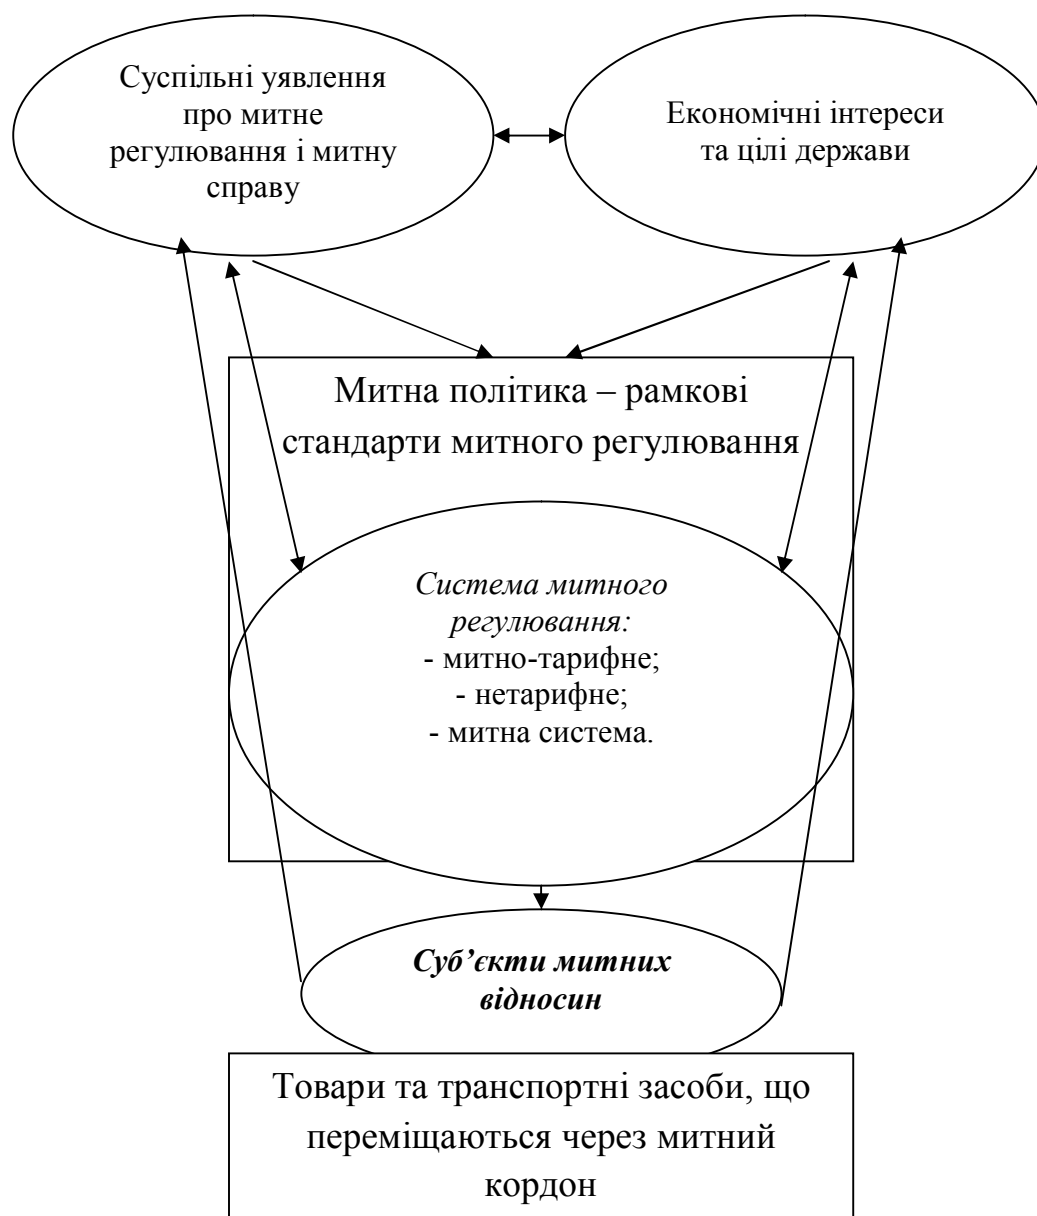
Суспільні уявлення про митне регулювання і митну справу

Економічні інтереси та цілі держави

Митна політика – рамкові стандарти митного регулювання

Система митного регулювання:
- митно-тарифне;
- нетарифне;
- митна система.

Суб'єкти митних відносин

Товари та транспортні засоби, що переміщаються через митний кордон